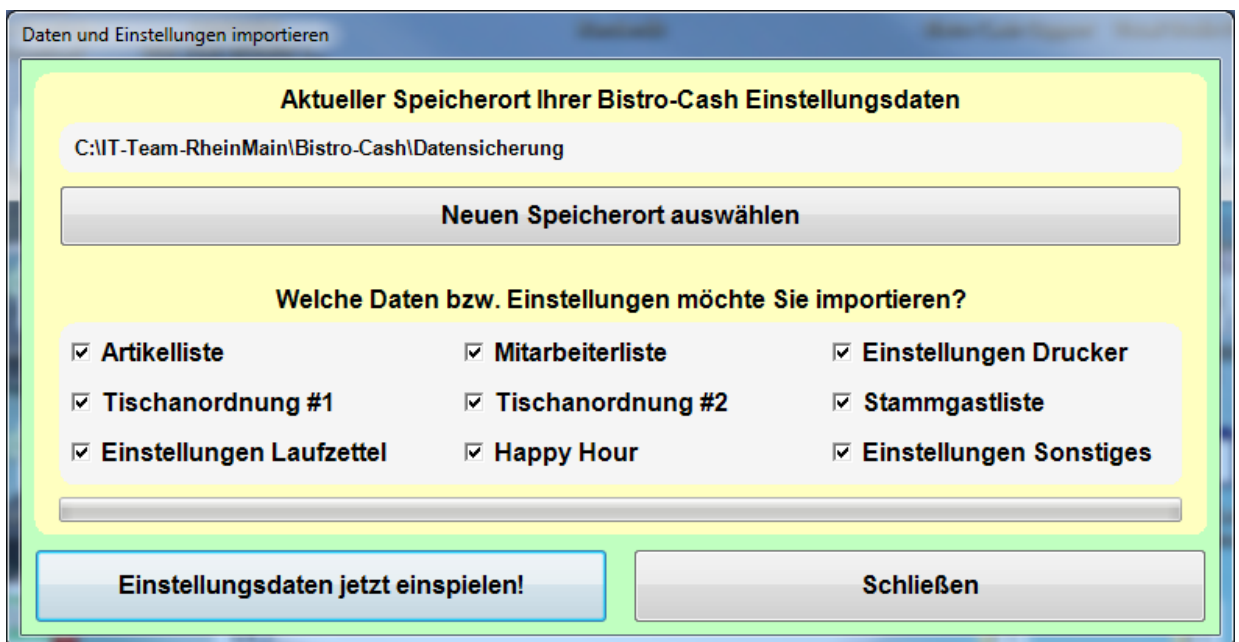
Daten und Einstellungen importieren

Aktueller Speicherort Ihrer Bistro-Cash Einstellungsdaten

C:\IT-Team-RheinMain\Bistro-Cash\Datensicherung

Neuen Speicherort auswählen

Welche Daten bzw. Einstellungen möchte Sie importieren?

☑ Artikelliste
☑ Tischanordnung #1
☑ Einstellungen Laufzettel

☑ Mitarbeiterliste
☑ Tischanordnung #2
☑ Happy Hour

☑ Einstellungen Drucker
☑ Stammgastliste
☑ Einstellungen Sonstiges

Einstellungsdaten jetzt einspielen!

Schließen